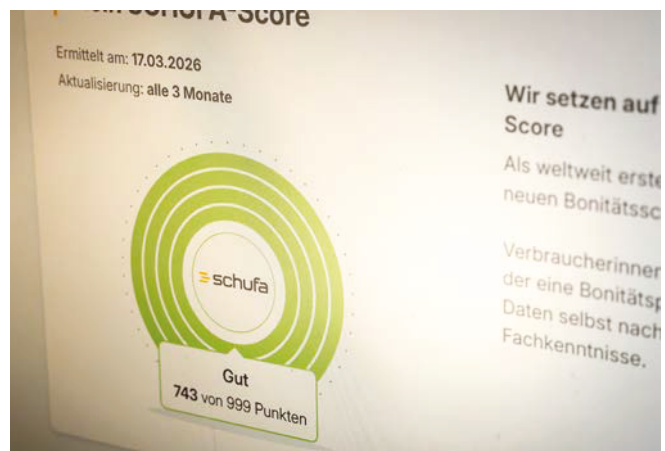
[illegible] SCHUFA-Score

Ermittelt am: 17.03.2026

Aktualisierung: alle 3 Monate

schufa

Gut

743 von 999 Punkten

Wir setzen auf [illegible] Score

Als weltweit erste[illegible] neuen Bonitätssc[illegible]

Verbraucherinnen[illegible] der eine Bonitätsp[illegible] Daten selbst nach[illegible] Fachkenntnisse.